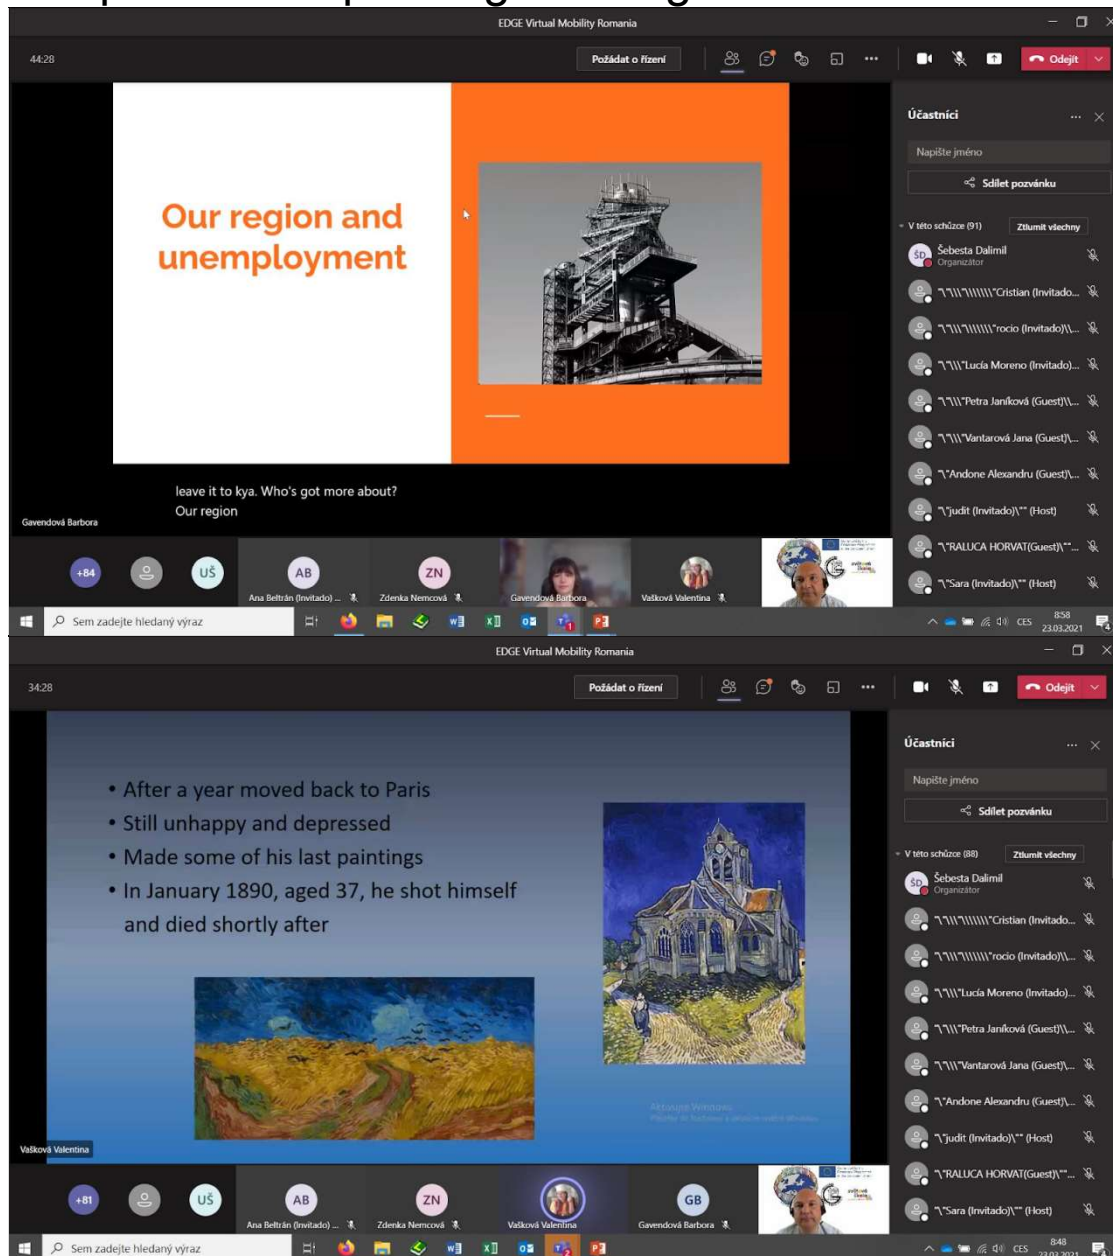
EDGE Virtual Mobility Romania

44:28

Požádat o řízení

Odejít

Our region and unemployment

leave it to kya. Who's got more about?
Our region

Gavendová Barbora

Účastníci

Napište jméno

Sdílet pozvánku

V této schůzce (91)

Ztlumit všechny

Šebesta Dalimil
Organizátor

"\"\\\"\\\\\\\"Cristian (Invitado...

"\"\\\"\\\\\\\"rocio (Invitado)\\...

"\"\\\"Lucía Moreno (Invitado)...

"\"\\\"Petra Janíková (Guest)\\...

"\"\\\"Vantarová Jana (Guest)\...

"\"Andone Alexandru (Guest)\...

"\"judit (Invitado)\"" (Host)

"\"RALUCA HORVAT(Guest)\""...

"\"Sara (Invitado)\"" (Host)

+84

UŠ

AB
Ana Beltrán (Invitado) ...

ZN
Zdenka Nemcová

Gavendová Barbora

Vašková Valentina

Sem zadejte hledaný výraz

CES 8:58 23.03.2021

EDGE Virtual Mobility Romania

34:28

Požádat o řízení

Odejít

• After a year moved back to Paris
• Still unhappy and depressed
• Made some of his last paintings
• In January 1890, aged 37, he shot himself and died shortly after

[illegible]

Vašková Valentina

Účastníci

Napište jméno

Sdílet pozvánku

V této schůzce (88)

Ztlumit všechny

Šebesta Dalimil
Organizátor

"\"\\\"\\\\\\\"Cristian (Invitado...

"\"\\\"\\\\\\\"rocio (Invitado)\\...

"\"\\\"Lucía Moreno (Invitado)...

"\"\\\"Petra Janíková (Guest)\\...

"\"\\\"Vantarová Jana (Guest)\...

"\"Andone Alexandru (Guest)\...

"\"judit (Invitado)\"" (Host)

"\"RALUCA HORVAT(Guest)\""...

"\"Sara (Invitado)\"" (Host)

+81

UŠ

AB
Ana Beltrán (Invitado) ...

ZN
Zdenka Nemcová

Vašková Valentina

GB
Gavendová Barbora

Sem zadejte hledaný výraz

CES 8:48 23.03.2021